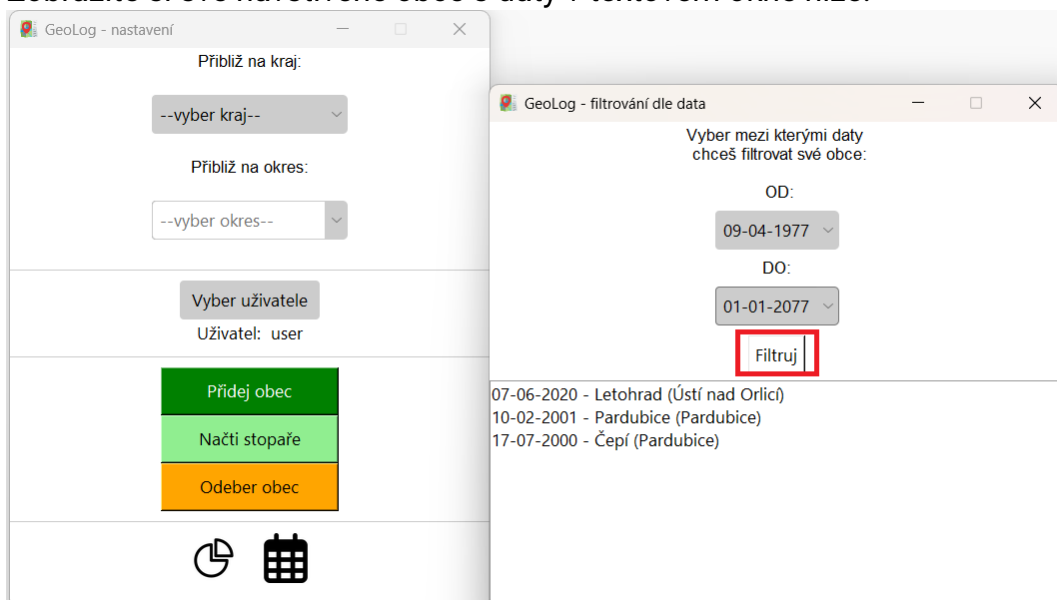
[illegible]

GeoLog - nastavení

Přibliž na kraj:

--vyber kraj--

Přibliž na okres:

--vyber okres--

Vyber uživatele

Uživatel: user

Přidej obec

Načti stopaře

Odeber obec

GeoLog - filtrování dle data

Vyber mezi kterými daty chceš filtrovat své obce:

OD:

09-04-1977

DO:

01-01-2077

Filtruj

07-06-2020 - Letohrad (Ústí nad Orlicí)
10-02-2001 - Pardubice (Pardubice)
17-07-2000 - Čepí (Pardubice)